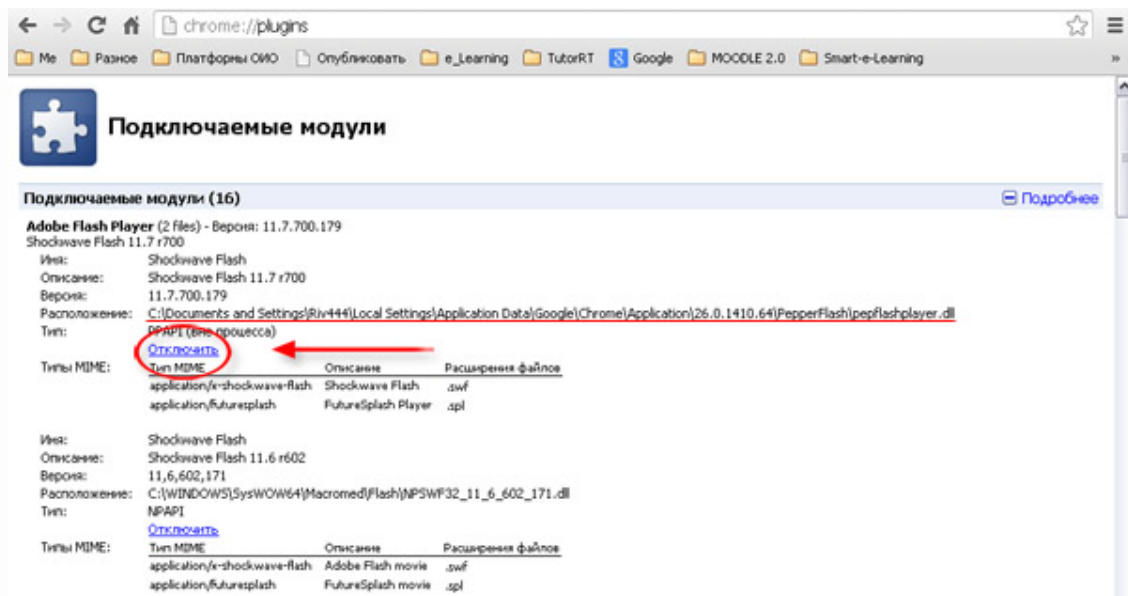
chrome://plugins

Me Разное Платформы ОИО Опубликовать e_Learning TutorRT Google MOODLE 2.0 Smart-e-Learning

Подключаемые модули

Подключаемые модули (16)

Подробнее

Adobe Flash Player (2 files) - Версия: 11.7.700.179
Shockwave Flash 11.7 r700

Имя: Shockwave Flash
Описание: Shockwave Flash 11.7 r700
Версия: 11.7.700.179
Расположение: C:\Documents and Settings\Riv444\Local Settings\Application Data\Google\Chrome\Application\26.0.1410.64\PepperFlash\pepflashplayer.dll
Тип: PPAPI (вне процесса)
Отключить
Типы MIME:

| Тип MIME | Описание | Расширения файлов |
|---|---|---|
| application/x-shockwave-flash | Shockwave Flash | .swf |
| application/futuresplash | FutureSplash Player | .spl |

Имя: Shockwave Flash
Описание: Shockwave Flash 11.6 r602
Версия: 11,6,602,171
Расположение: C:\WINDOWS\SysWOW64\Macromed\Flash\NPSWF32_11_6_602_171.dll
Тип: NPAPI
Отключить
Типы MIME:

| Тип MIME | Описание | Расширения файлов |
|---|---|---|
| application/x-shockwave-flash | Adobe Flash movie | .swf |
| application/futuresplash | FutureSplash movie | .spl |